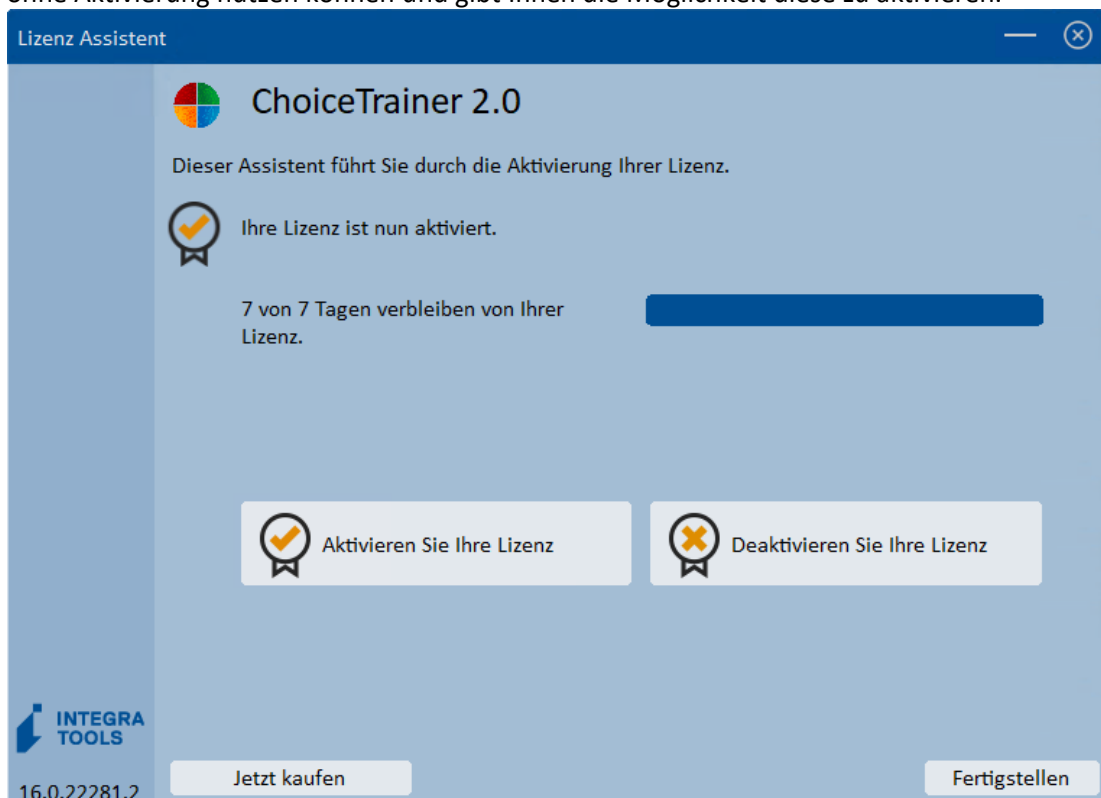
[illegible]

Lizenz Assistent

ChoiceTrainer 2.0

Dieser Assistent führt Sie durch die Aktivierung Ihrer Lizenz.

Ihre Lizenz ist nun aktiviert.

7 von 7 Tagen verbleiben von Ihrer Lizenz.

Aktivieren Sie Ihre Lizenz

Deaktivieren Sie Ihre Lizenz

INTEGRA TOOLS

16.0.22281.2

Jetzt kaufen

Fertigstellen